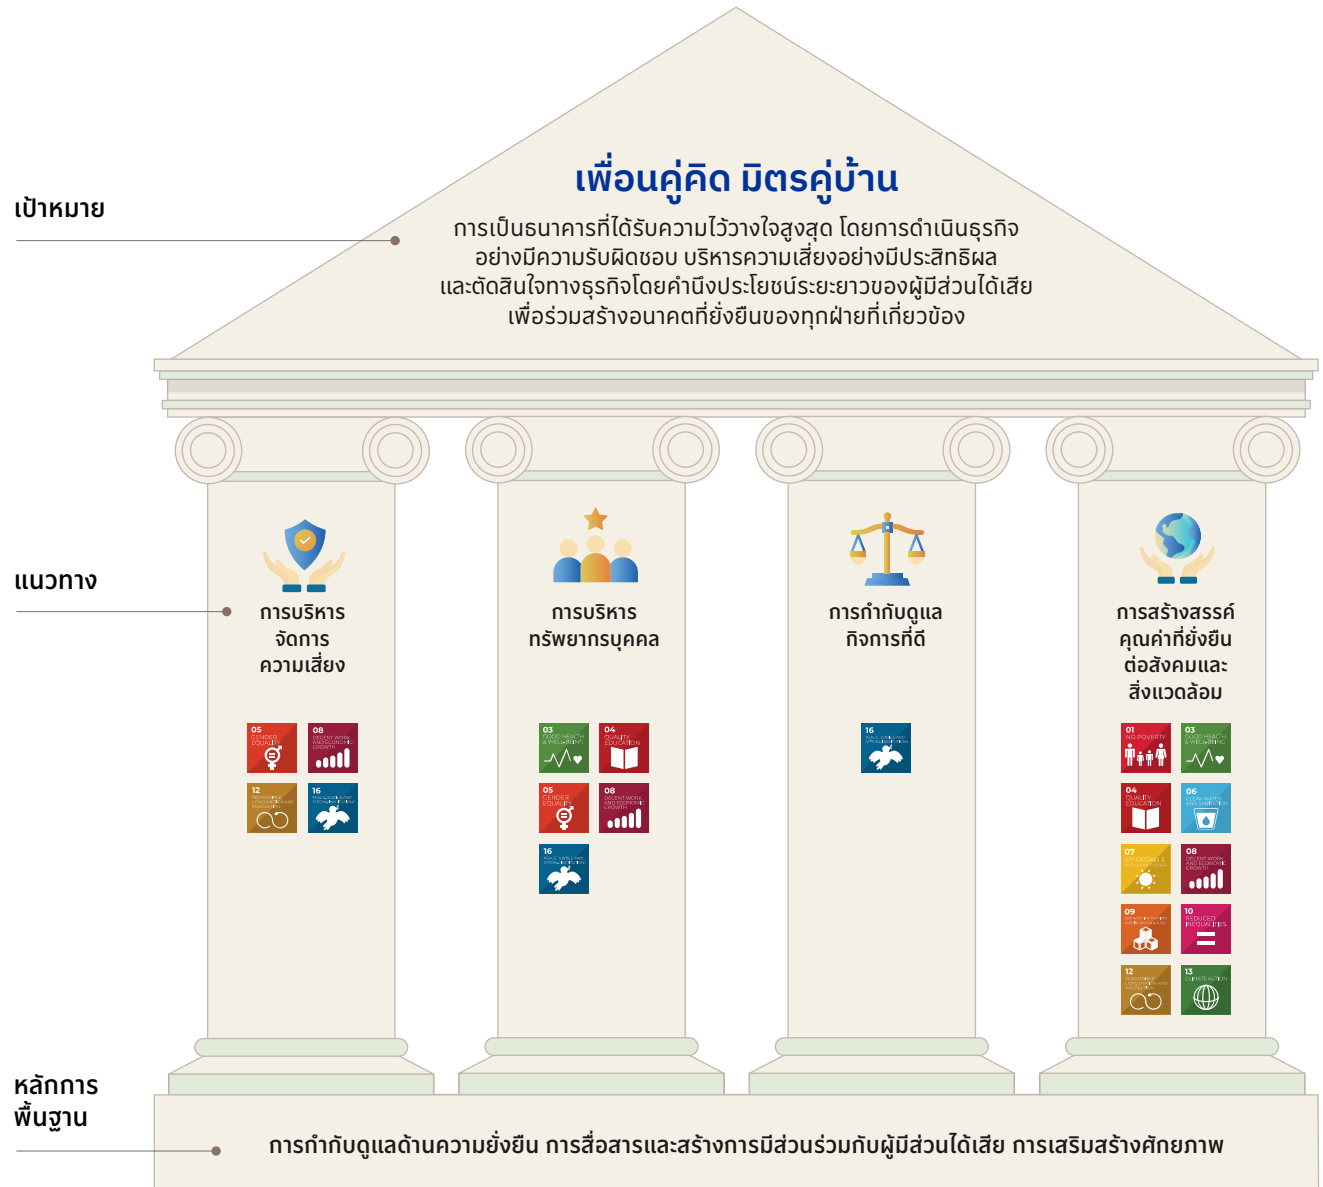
เป้าหมาย

เพื่อนคู่คิด มิตรคู่บ้าน

การเป็นธนาคารที่ได้รับความไว้วางใจสูงสุด โดยการดำเนินธุรกิจอย่างมีความรับผิดชอบ บริหารความเสี่ยงอย่างมีประสิทธิผล และตัดสินใจทางธุรกิจโดยคำนึงประโยชน์ระยะยาวของผู้มีส่วนได้เสีย เพื่อร่วมสร้างอนาคตที่ยั่งยืนของทุกฝ่ายที่เกี่ยวข้อง

แนวทาง

การบริหารจัดการความเสี่ยง

05 GENDER EQUALITY
08 DECENT WORK AND ECONOMIC GROWTH
12 RESPONSIBLE CONSUMPTION AND PRODUCTION
16 PEACE, JUSTICE AND STRONG INSTITUTIONS

การบริหารทรัพยากรบุคคล

03 GOOD HEALTH & WELL-BEING
04 QUALITY EDUCATION
05 GENDER EQUALITY
08 DECENT WORK AND ECONOMIC GROWTH
16 PEACE, JUSTICE AND STRONG INSTITUTIONS

การกำกับดูแลกิจการที่ดี

16 PEACE, JUSTICE AND STRONG INSTITUTIONS

การสร้างสรรค์คุณค่าที่ยั่งยืนต่อสังคมและสิ่งแวดล้อม

01 NO POVERTY
03 GOOD HEALTH & WELL-BEING
04 QUALITY EDUCATION
06 CLEAN WATER AND SANITATION
07 AFFORDABLE AND CLEAN ENERGY
08 DECENT WORK AND ECONOMIC GROWTH
09 INDUSTRY, INNOVATION AND INFRASTRUCTURE
10 REDUCED INEQUALITIES
12 RESPONSIBLE CONSUMPTION AND PRODUCTION
13 CLIMATE ACTION

หลักการพื้นฐาน

การกำกับดูแลด้านความยั่งยืน การสื่อสารและสร้างการมีส่วนร่วมกับผู้มีส่วนได้เสีย การเสริมสร้างศักยภาพ